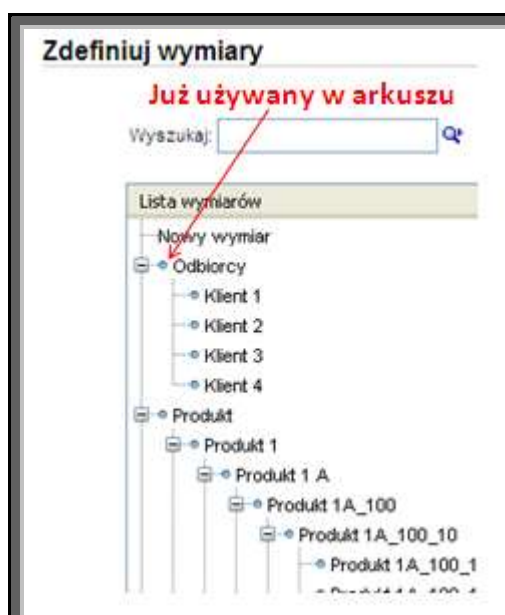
Zdefiniuj wymiary

Już używany w arkuszu

Wyszukaj:

Lista wymiarów

Nowy wymiar

Odbiorcy

Klient 1

Klient 2

Klient 3

Klient 4

Produkt

Produkt 1

Produkt 1 A

Produkt 1A_100

Produkt 1A_100_10

Produkt 1A_100_1

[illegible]